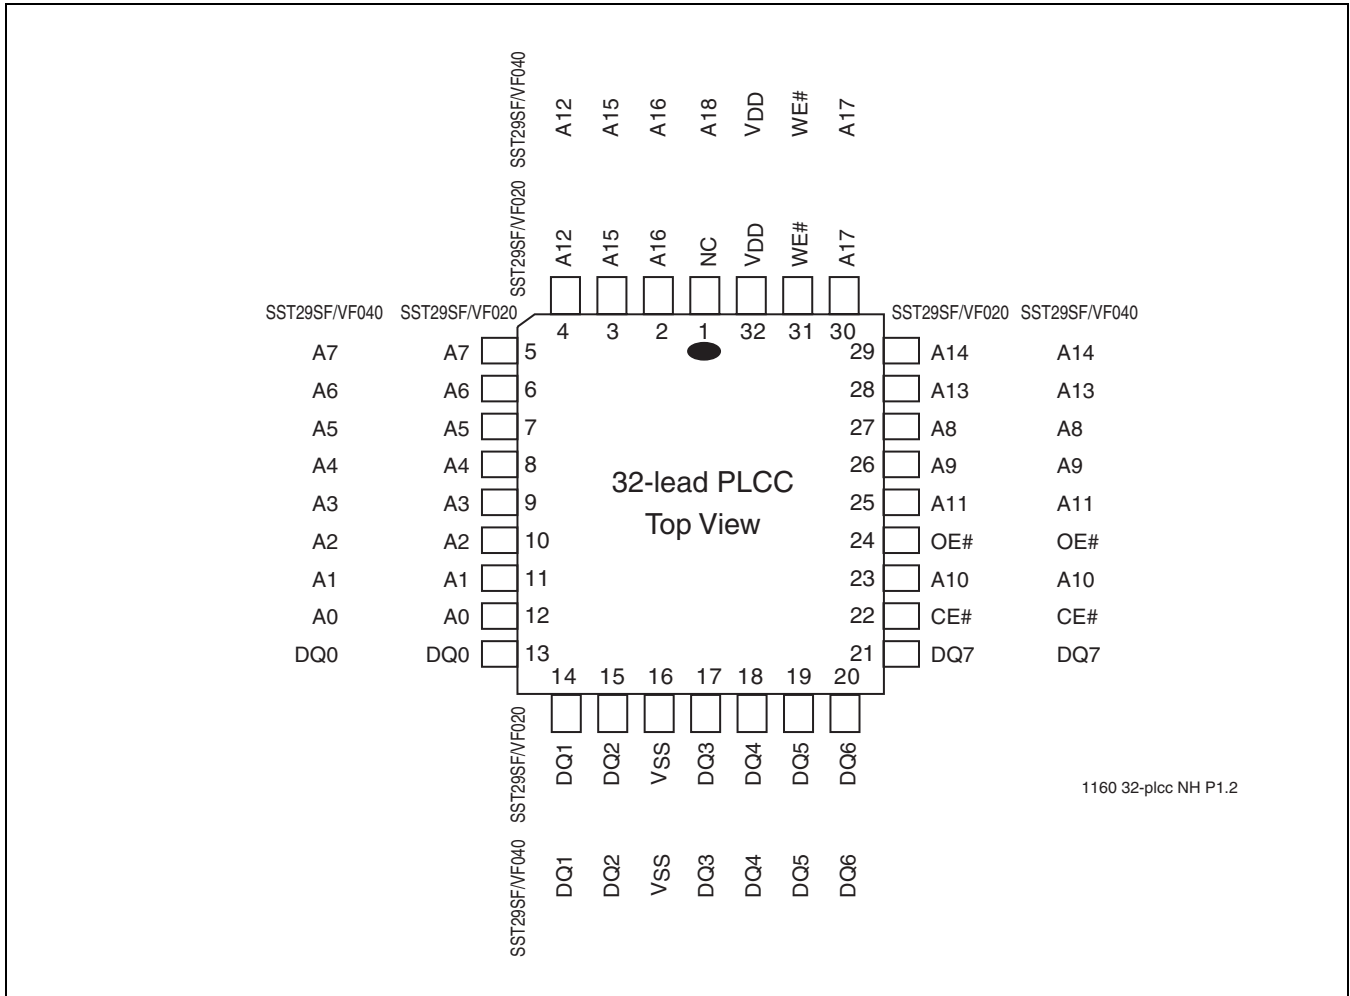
SST29SF/VF040 A12 A15 A16 A18 VDD WE# A17

SST29SF/VF020 A12 A15 A16 NC VDD WE# A17

SST29SF/VF040 SST29SF/VF020 4 3 2 1 32 31 30 SST29SF/VF020 SST29SF/VF040

A7 A7 5 29 A14 A14
A6 A6 6 28 A13 A13
A5 A5 7 27 A8 A8
A4 A4 8 26 A9 A9
A3 A3 9 25 A11 A11
A2 A2 10 24 OE# OE#
A1 A1 11 23 A10 A10
A0 A0 12 22 CE# CE#
DQ0 DQ0 13 21 DQ7 DQ7

32-lead PLCC
Top View

14 15 16 17 18 19 20

SST29SF/VF020 DQ1 DQ2 VSS DQ3 DQ4 DQ5 DQ6

1160 32-plcc NH P1.2

SST29SF/VF040 DQ1 DQ2 VSS DQ3 DQ4 DQ5 DQ6